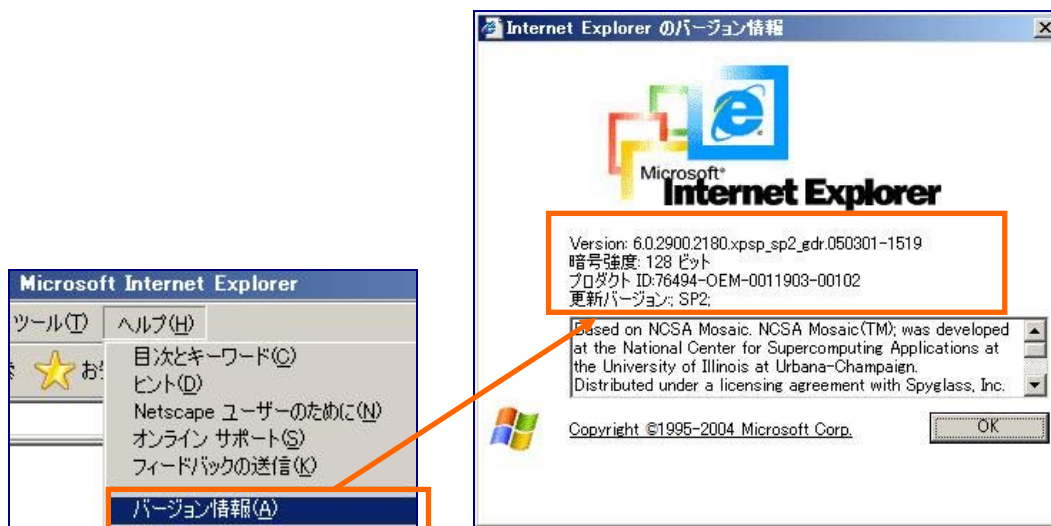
Internet Explorer のバージョン情報

Microsoft® Internet Explorer

Version: 6.0.2900.2180.xpsp_sp2_gdr.050301-1519
暗号強度: 128 ビット
プロダクト ID:76494-OEM-0011903-00102
更新バージョン:; SP2;

Based on NCSA Mosaic. NCSA Mosaic(TM); was developed at the National Center for Supercomputing Applications at the University of Illinois at Urbana-Champaign. Distributed under a licensing agreement with Spyglass, Inc.

Copyright ©1995-2004 Microsoft Corp.

OK

Microsoft Internet Explorer

ツール(T) ヘルプ(H)

お

目次とキーワード(C)
ヒント(D)
Netscape ユーザーのために(N)
オンライン サポート(S)
フィードバックの送信(K)
バージョン情報(A)